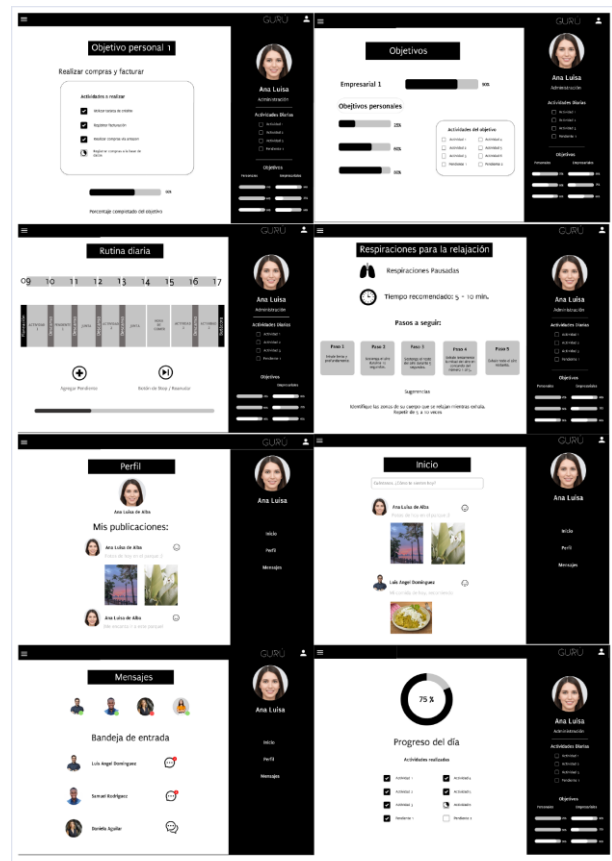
GURÚ

Objetivo personal 1

Realizar compras y facturar

Actividades a realizar

Ana Luisa
Administración

Actividades Diarias

Objetivos

Porcentaje completado del objetivo

GURÚ

Objetivos

Empresarial 1

Objetivos personales

Actividades del objetivo

Ana Luisa
Administración

Actividades Diarias

Objetivos

GURÚ

Rutina diaria

09 10 11 12 13 14 15 16 17

Agregar Pendiente

Botón de Pausa / Reanudar

Ana Luisa
Administración

Actividades Diarias

Objetivos

GURÚ

Respiraciones para la relajación

Respiraciones Pausadas

Tiempo recomendado: 5 - 10 min.

Pasos a seguir:

Paso 1 Paso 2 Paso 3 Paso 4 Paso 5

Sugerencias

Ana Luisa
Administración

Actividades Diarias

Objetivos

GURÚ

Perfil

Ana Luisa de Alba

Mis publicaciones:

Ana Luisa de Alba

Ana Luisa de Alba

Ana Luisa

Inicio
Perfil
Mensajes

GURÚ

Inicio

Ana Luisa de Alba

Luis Angel Domínguez

Ana Luisa

Inicio
Perfil
Mensajes

GURÚ

Mensajes

Bandeja de entrada

Luis Angel Domínguez

Samuel Rodríguez

Daniela Aguilar

Ana Luisa

Inicio
Perfil
Mensajes

GURÚ

75 %

Progreso del día

Actividades realizadas

Ana Luisa
Administración

Actividades Diarias

Objetivos